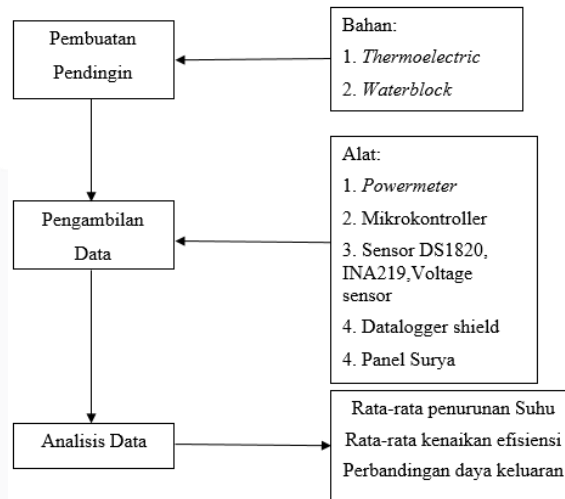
Pembuatan Pendingin

Bahan:
1. *Thermoelectric*
2. *Waterblock*

Pengambilan Data

Alat:
1. *Powermeter*
2. Mikrokontroller
3. Sensor DS1820, INA219,Voltage sensor
4. Datalogger shield
4. Panel Surya

Analisis Data

Rata-rata penurunan Suhu
Rata-rata kenaikan efisiensi
Perbandingan daya keluaran